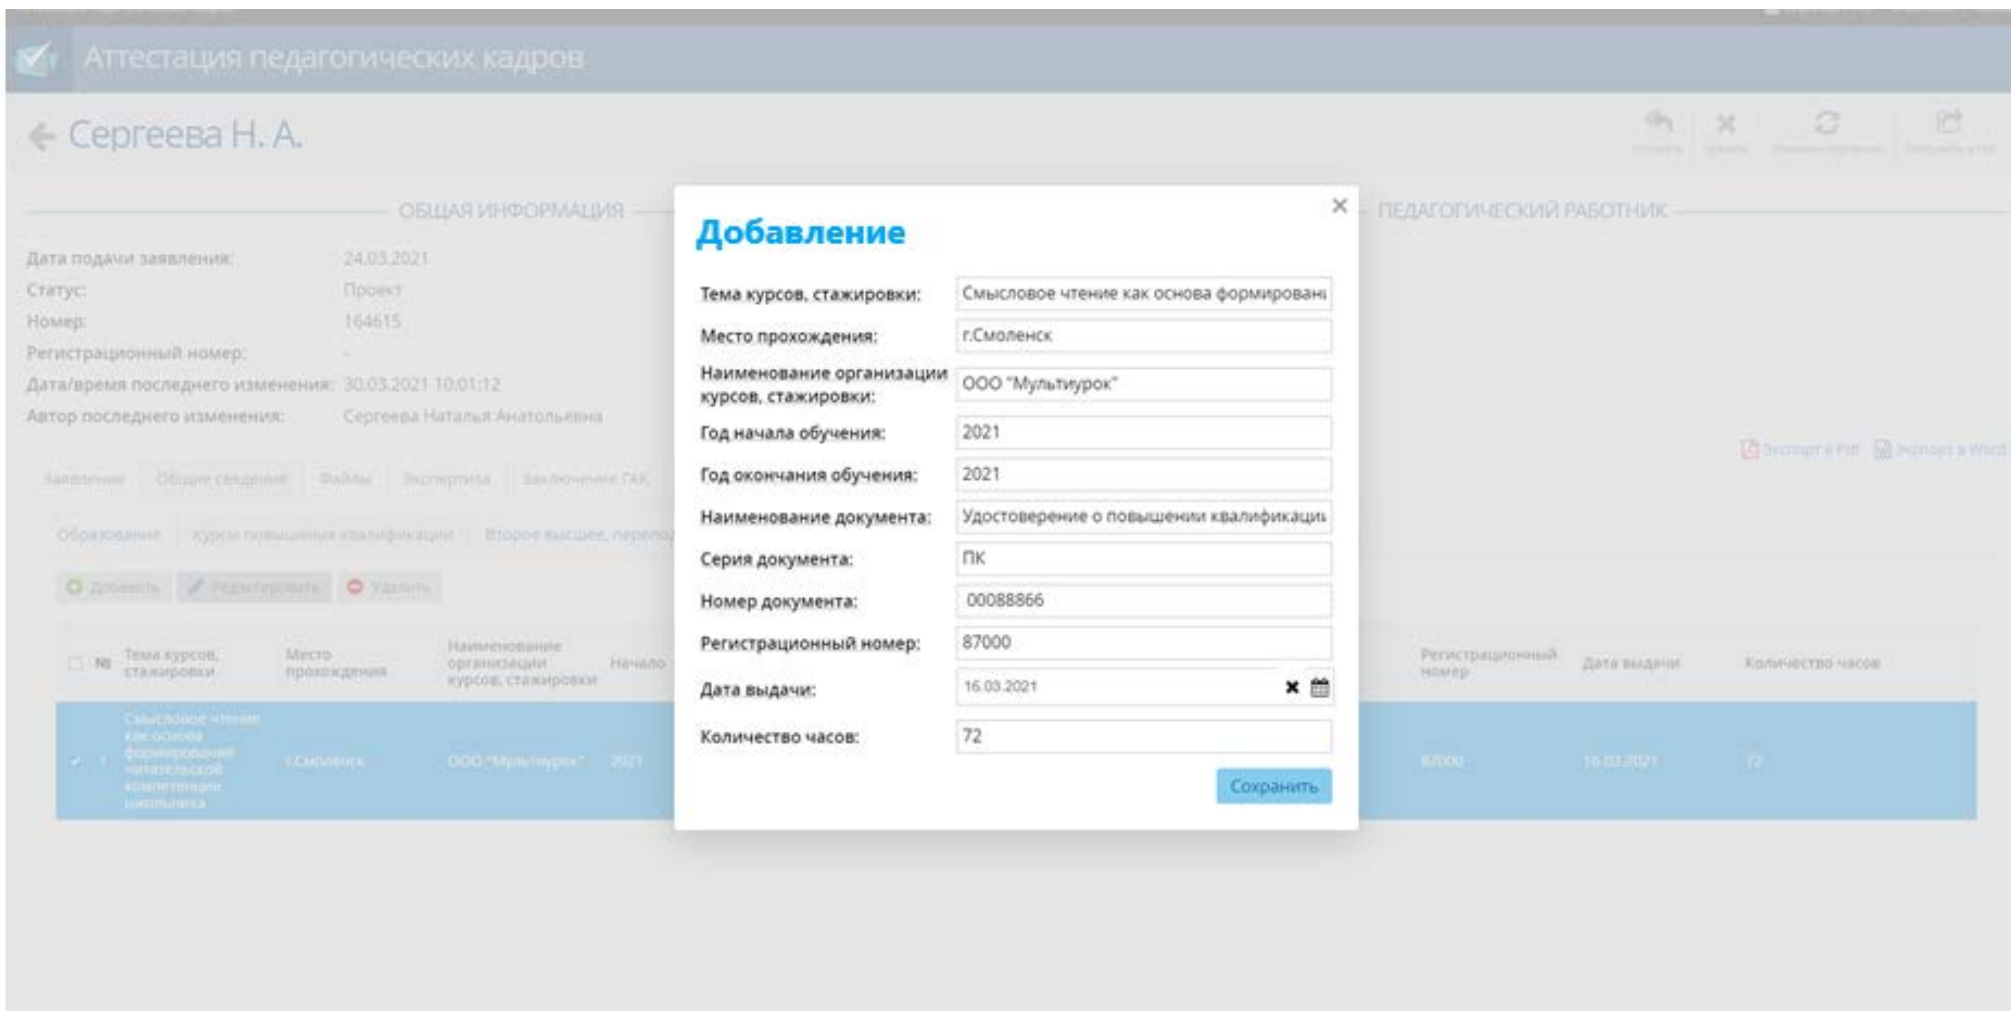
Аттестация педагогических кадров

Сергеева Н. А.

ОБЩАЯ ИНФОРМАЦИЯ

ПЕДАГОГИЧЕСКИЙ РАБОТНИК

Дата подачи заявления: 24.03.2021
Статус: Проект
Номер: 164615
Регистрационный номер: -
Дата/время последнего изменения: 30.03.2021 10:01:12
Автор последнего изменения: Сергеева Наталья Анатольевна

Экспорт в Pdf Экспорт в Word

Заявление Общие сведения Файлы Экспертиза Заключение ГАК

Образование Курсы повышения квалификации Второе высшее, перепо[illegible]

Добавить Редактировать Удалить

| № | Тема курсов, стажировки | Место прохождения | Наименование организации курсов, стажировки | Начало | Регистрационный номер | Дата выдачи | Количество часов |
|---|---|---|---|---|---|---|---|
| 1 | Смысловое чтение как основа формирования читательской компетенции школьника | г.Смоленск | ООО "Мультиурок" | 2021 | 87000 | 16.03.2021 | 72 |

×

Добавление

Тема курсов, стажировки: Смысловое чтение как основа формировани
Место прохождения: г.Смоленск
Наименование организации курсов, стажировки: ООО "Мультиурок"
Год начала обучения: 2021
Год окончания обучения: 2021
Наименование документа: Удостоверение о повышении квалификации
Серия документа: ПК
Номер документа: 00088866
Регистрационный номер: 87000
Дата выдачи: 16.03.2021
Количество часов: 72

Сохранить